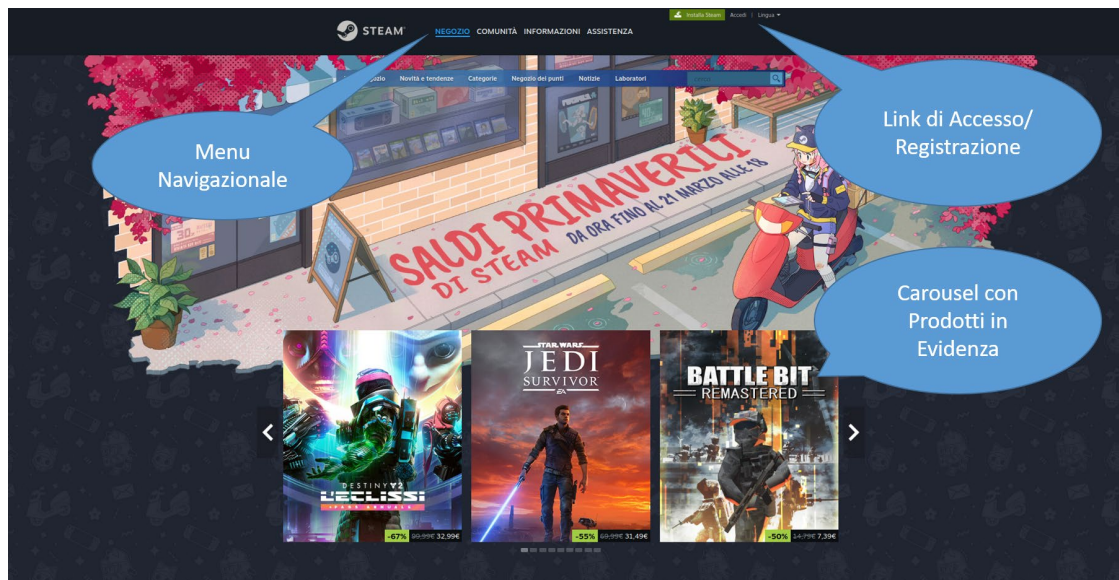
STEAM NEGOZIO COMUNITÀ INFORMAZIONI ASSISTENZA

Installa Steam Accedi | Lingua

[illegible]zio Novità e tendenze Categorie Negozio dei punti Notizie Laboratori

Menu Navigazionale

Link di Accesso/ Registrazione

SALDI PRIMAVERILI DI STEAM DA ORA FINO AL 21 MARZO ALLE 18

Carousel con Prodotti in Evidenza

DESTINY 2 L'ECLISSI

STAR WARS JEDI SURVIVOR

BATTLE BIT REMASTERED

-67% 99,99€ 32,99€

-55% 69,99€ 31,49€

-50% 14,79€ 7,39€